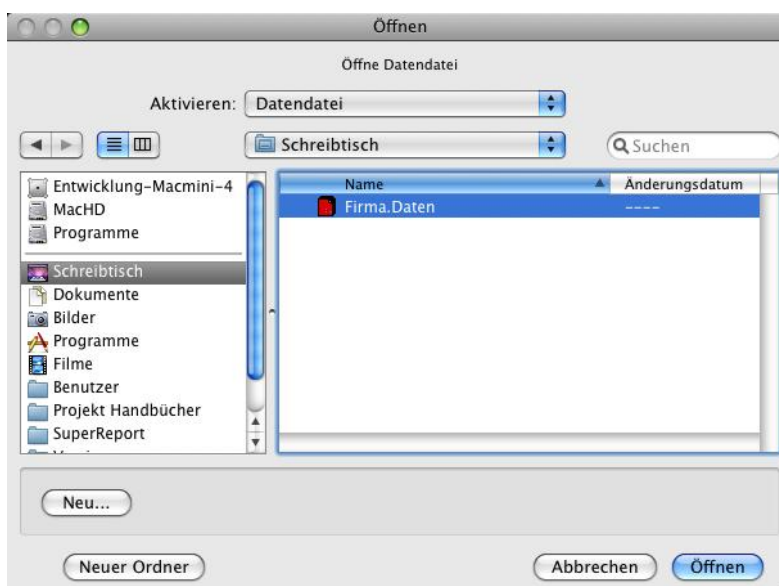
Öffnen

Öffne Datendatei

Aktivieren: Datendatei

Schreibtisch

Suchen

Entwicklung-Macmini-4
MacHD
Programme
Schreibtisch
Dokumente
Bilder
Programme
Filme
Benutzer
Projekt Handbücher
SuperReport
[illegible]

| Name | Änderungsdatum |
|---|---|
| Firma.Daten | ---- |

Neu...

Neuer Ordner

Abbrechen

Öffnen